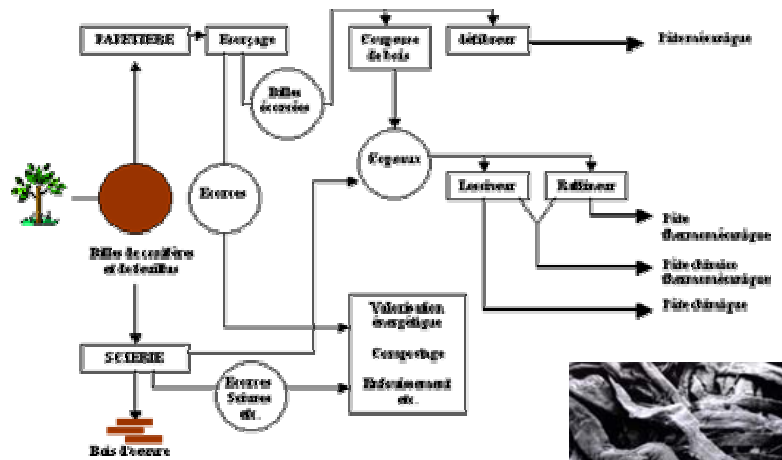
PAPETERIE

Ecorçage

Billes écorcées

Coupeuse de bois

défibreur

Pâte mécanique

Copeaux

Lessiveur

Raffineur

Pâte thermomécanique

Pâte chimico-thermomécanique

Pâte chimique

Ecorces

Billes de conifères et de feuillus

Valorisation énergétique

Compostage

Enfouissement etc.

SCIERIE

Ecorces Sciures etc.

Bois d'oeuvre